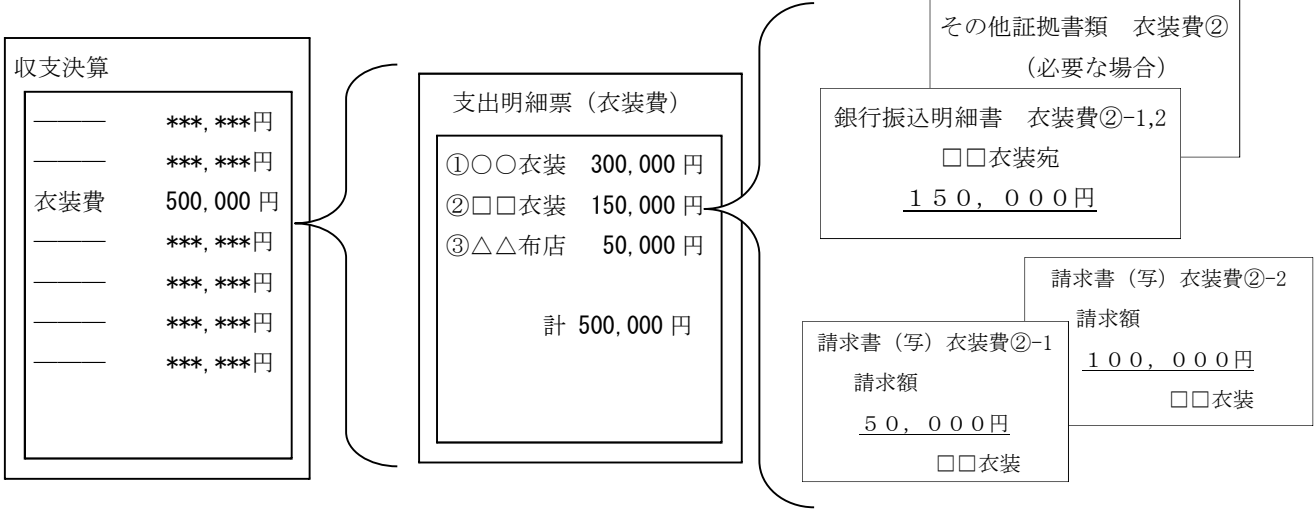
収支決算

| | |
|---|---|
| ——— | \*\*\*,\*\*\*円 |
| ——— | \*\*\*,\*\*\*円 |
| 衣装費 | 500,000 円 |
| ——— | \*\*\*,\*\*\*円 |
| ——— | \*\*\*,\*\*\*円 |
| ——— | \*\*\*,\*\*\*円 |
| ——— | \*\*\*,\*\*\*円 |

支出明細票（衣装費）

①○○衣装 300,000 円
②□□衣装 150,000 円
③△△布店 50,000 円

計 500,000 円

その他証拠書類 衣装費②
（必要な場合）

銀行振込明細書 衣装費②-1,2
□□衣装宛
１５０，０００円

請求書（写）衣装費②-2
請求額
１００，０００円
□□衣装

請求書（写）衣装費②-1
請求額
５０，０００円
□□衣装